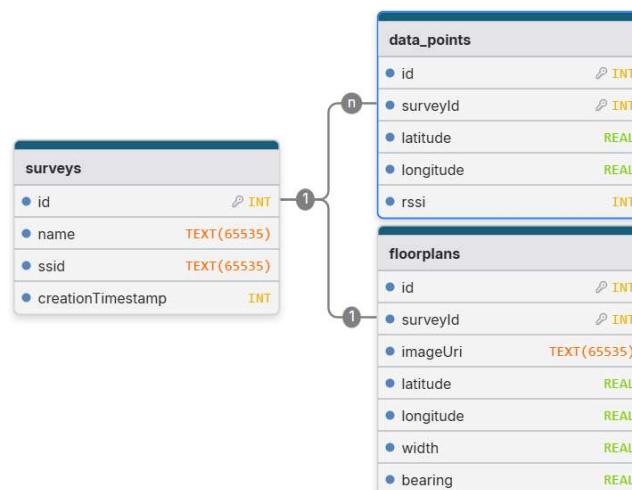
data_points

id INT

surveyId INT

latitude REAL

longitude REAL

rssi INT

n

surveys

id INT

name TEXT(65535)

ssid TEXT(65535)

creationTimestamp INT

1

1

floorplans

id INT

surveyId INT

imageUri TEXT(65535)

latitude REAL

longitude REAL

width REAL

bearing REAL